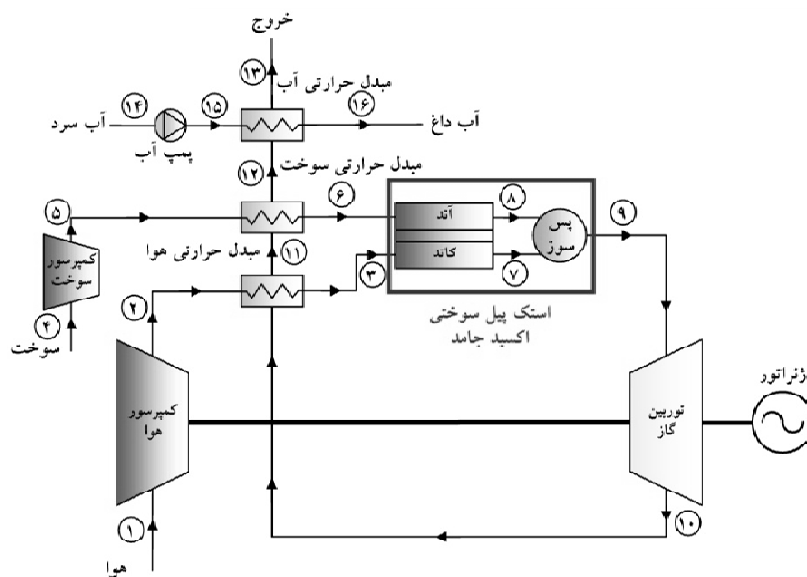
خروج

۱۳

مبدل حرارتی آب

۱۴

۱۵

۱۶

آب سرد

آب داغ

پمپ آب

۱۲

مبدل حرارتی سوخت

۵

۶

۸

۹

آند

پس سوز

کمپرسور سوخت

۱۱

مبدل حرارتی هوا

کاتد

۳

۷

۲

استک پیل سوختی اکسید جامد

۴

سوخت

ژنراتور

کمپرسور هوا

توربین گاز

۱

۱۰

هوا